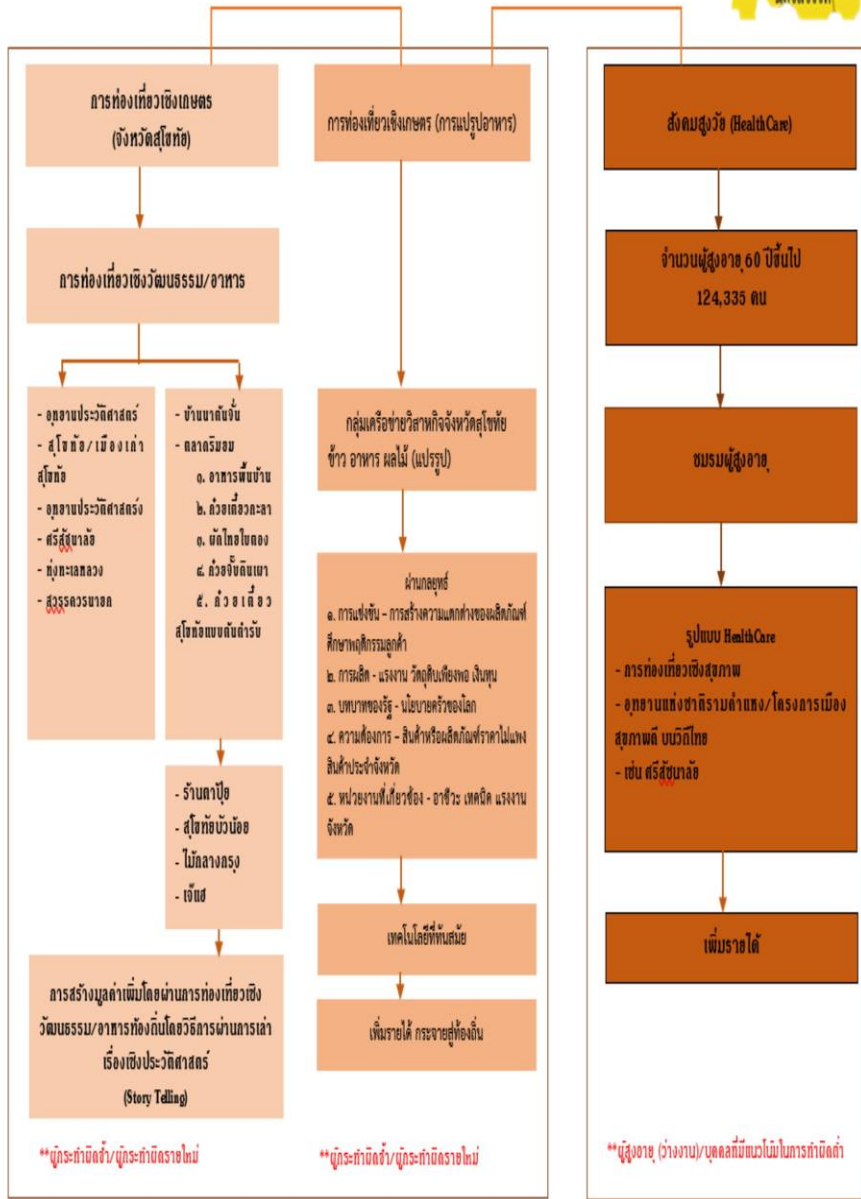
การท่องเที่ยวเชิงเกษตร (จังหวัดสุโขทัย)

การท่องเที่ยวเชิงวัฒนธรรม/อาหาร

- อุทยานประวัติศาสตร์
- สุโขทัย/เมืองเก่าสุโขทัย
- อุทยานประวัติศาสตร์ศรีสัชนาลัย
- ทุ่งทะเลหลวง
- สุวรรณวรนายก

- บ้านนาต้นจั่น
- ตลาดริมยม
๑. อาหารพื้นบ้าน
๒. ก๋วยเตี๋ยวกะลา
๓. ผัดไทยใบตอง
๔. ก๋วยจั๊บต้มเนา
๕. ก๋วยเตี๋ยวสุโขทัยแบบต้นตำรับ

- ร้านตาปุ้ย
- สุโขทัยบัวน้อย
- ไม้กลางกรุง
- เจ๊แฮ

การสร้างมูลค่าเพิ่มโดยผ่านการท่องเที่ยวเชิงวัฒนธรรม/อาหารท้องถิ่นโดยวิธีการผ่านการเล่าเรื่องเชิงประวัติศาสตร์ (Story Telling)

**ผู้กระทำผิดซ้ำ/ผู้กระทำผิดรายใหม่

การท่องเที่ยวเชิงเกษตร (การแปรูปอาหาร)

กลุ่มเครือข่ายวิสาหกิจจังหวัดสุโขทัย ข้าว อาหาร ผลไม้ (แปรรูป)

ผ่านกลยุทธ์
๑. การแข่งขัน - การสร้างความแตกต่างของผลิตภัณฑ์ ศึกษาพฤติกรรมลูกค้า
๒. การผลิต - แรงงาน วัตถุดิบเพียงพอ เงินทุน
๓. บทบาทของรัฐ - นโยบายครัวของโลก
๔. ความต้องการ - สินค้าหรือผลิตภัณฑ์ราคาไม่แพง สินค้าประจำจังหวัด
๕. หน่วยงานที่เกี่ยวข้อง - อาชีวะ เทคนิค แรงงานจังหวัด

เทคโนโลยีที่ทันสมัย

เพิ่มรายได้ กระจายสู่ท้องถิ่น

**ผู้กระทำผิดซ้ำ/ผู้กระทำผิดรายใหม่

สังคมสูงวัย (HealthCare)

จำนวนผู้สูงอายุ 60 ปีขึ้นไป 124,335 คน

ชมรมผู้สูงอายุ

รูปแบบ HealthCare
- การท่องเที่ยวเชิงสุขภาพ
- อุทยานแห่งชาติรามคำแหง/โครงการเมืองสุขภาพดี บนวิถีไทย
- เช่น ศรีสัชนาลัย

เพิ่มรายได้

**ผู้สูงอายุ (ว่างงาน)/บุคคลที่มีแนวโน้มในการทำผิดซ้ำ